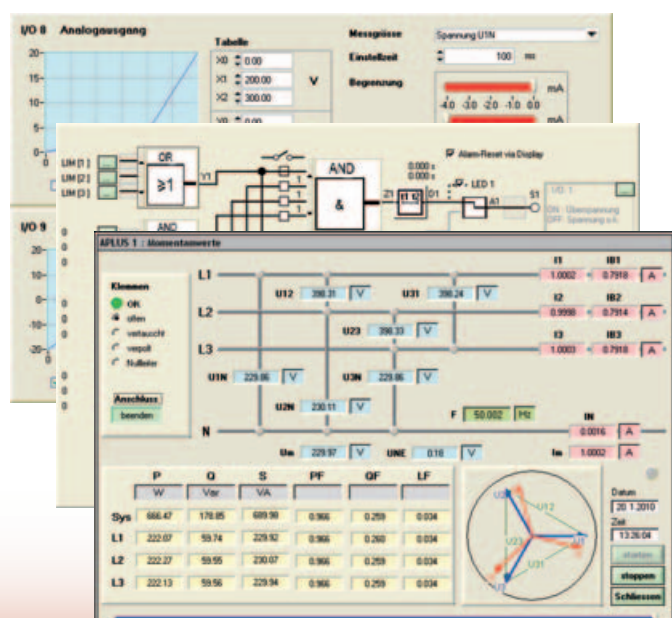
I/O 8 Analogausgang

20
15
10
5
0

Tabelle
X0 0.00
X1 200.00
X2 300.00
V
Y0 0.00

Messgrösse Spannung U1N
Einstellzeit 100 ms
Begrenzung
mA
-4.0 -3.0 -2.0 -1.0 0.0
mA

I/O 9
0
-20

LIM [1]
LIM [2]
LIM [3]
OR
≥1
Y1
AND
AND
&
Z1
t1 t2
D1
0.000 s
0.000 s
Alarm-Reset via Display
LED 1
A1
S1
I/O 1
ON : Überspannung
OFF: Spannung o.k.

APLUS 1 : Momentanwerte

L1
L2
L3
N

Klemmen
OK
offen
vertauscht
verpolt
Nullleiter

Anschluss
beenden

U12 398.31 V
U31 398.24 V
U23 396.33 V
U1N 229.86 V
U3N 229.86 V
U2N 230.11 V
F 50.002 Hz
Um 229.97 V
UNE 0.16 V

I1 1.0002
I2 0.9998
I3 1.0003
IB1 0.7918 A
IB2 0.7914 A
IB3 0.7918 A
IN 0.0016 A
Im 1.0002 A

| | P | Q | S | PF | QF | LF |
|---|---|---|---|---|---|---|
| | W | Var | VA | | | |
| Sys | 666.47 | 178.85 | 689.90 | 0.966 | 0.259 | 0.034 |
| L1 | 222.07 | 59.74 | 229.92 | 0.966 | 0.260 | 0.034 |
| L2 | 222.27 | 59.55 | 230.07 | 0.966 | 0.259 | 0.034 |
| L3 | 222.13 | 59.56 | 229.94 | 0.966 | 0.259 | 0.034 |

U12
U31
U23
I1
I2
I3

Datum
20.1.2010
Zeit
13:26:04
starten
stoppen
Schliessen